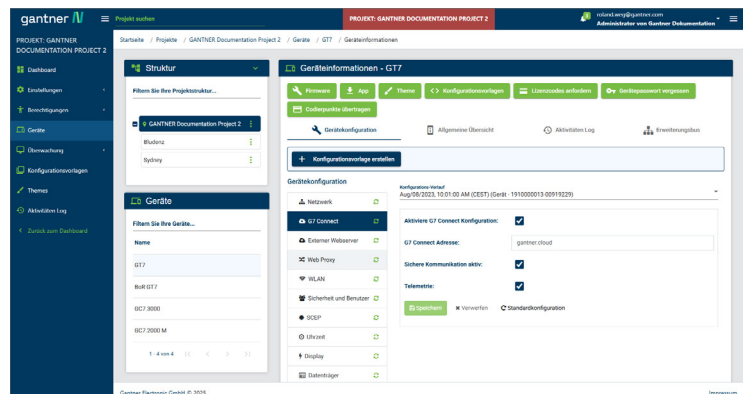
gantner

Projekt suchen

PROJEKT: GANTNER DOCUMENTATION PROJECT 2

roland.wery@gantner.com
Administrator von Gantner Dokumentation

PROJEKT: GANTNER DOCUMENTATION PROJECT 2

Dashboard
Einstellungen
Berechtigungen
Geräte
Überwachung
Konfigurationsvorlagen
Themes
Aktivitäten Log
Zurück zum Dashboard

Startseite / Projekte / GANTNER Documentation Project 2 / Geräte / GT7 / Geräteinformationen

Struktur

Filtern Sie Ihre Projektstruktur...

GANTNER Documentation Project 2
Bludenz
Sydney

Geräte

Filtern Sie Ihre Geräte...

Name
GT7
BoR GT7
GC7.3000
GC7.7000 M

1 - 4 von 4

Geräteinformationen - GT7

Firmware
App
Theme
Konfigurationsvorlagen
Lizenzcodes anfordern
Gerätepasswort vergessen
Codierpunkte übertragen

Gerätekonfiguration
Allgemeine Übersicht
Aktivitäten Log
Erweiterungsbus

Konfigurationsvorlage erstellen

Gerätekonfiguration

Netzwerk
G7 Connect
Externer Webserver
Web Proxy
WLAN
Sicherheit und Benutzer
SCEP
Uhrzeit
Display
Datenträger

Konfigurations-Verlauf
Aug/08/2023, 10:01:00 AM (CEST) (Gerät - 1910000013-00919229)

Aktiviere G7 Connect Konfiguration:
G7 Connect Adresse:
gantner.cloud
Sichere Kommunikation aktiv:
Telemetrie:

Speichern
Verwerfen
Standardkonfiguration

Gantner Electronic GmbH © 2025
Impressum